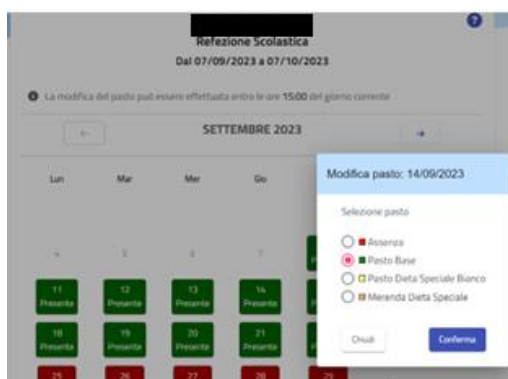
Refezione Scolastica
Dal 07/09/2023 a 07/10/2023

La modifica del pasto può essere effettuata entro le ore 15:00 del giorno corrente

←
SETTEMBRE 2023
→

| Lun | Mar | Mer | Gio |
|---|---|---|---|
| 4 | 5 | 6 | 7 |
| 11 Presente | 12 Presente | 13 Presente | 14 Presente |
| 18 Presente | 19 Presente | 20 Presente | 21 Presente |
| 25 | 26 | 27 | 28 |

29

Modifica pasto: 14/09/2023

Selezione pasto

Assenza
Pasto Base
Pasto Dieta Speciale Bianco
Merenda Dieta Speciale

Chiudi
Conferma